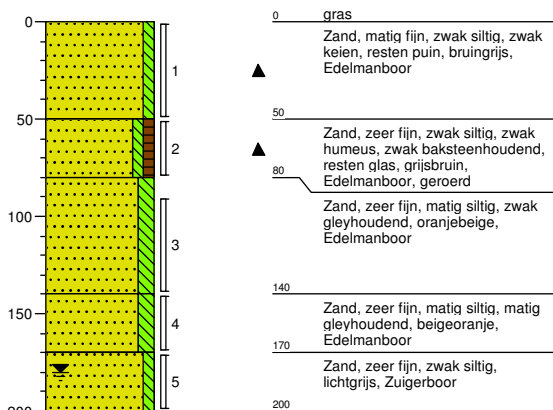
0
50
100
150
200

1
2
3
4
5

0 gras
Zand, matig fijn, zwak siltig, zwak keien, resten puin, bruingrijs, Edelmanboor

50
Zand, zeer fijn, zwak siltig, zwak humeus, zwak baksteenhoudend, resten glas, grijsbruin, Edelmanboor, geroerd
80
Zand, zeer fijn, matig siltig, zwak gleyhoudend, oranjebeige, Edelmanboor

140
Zand, zeer fijn, matig siltig, matig gleyhoudend, beigeoranje, Edelmanboor
170
Zand, zeer fijn, zwak siltig, lichtgrijs, Zuigerboor

200